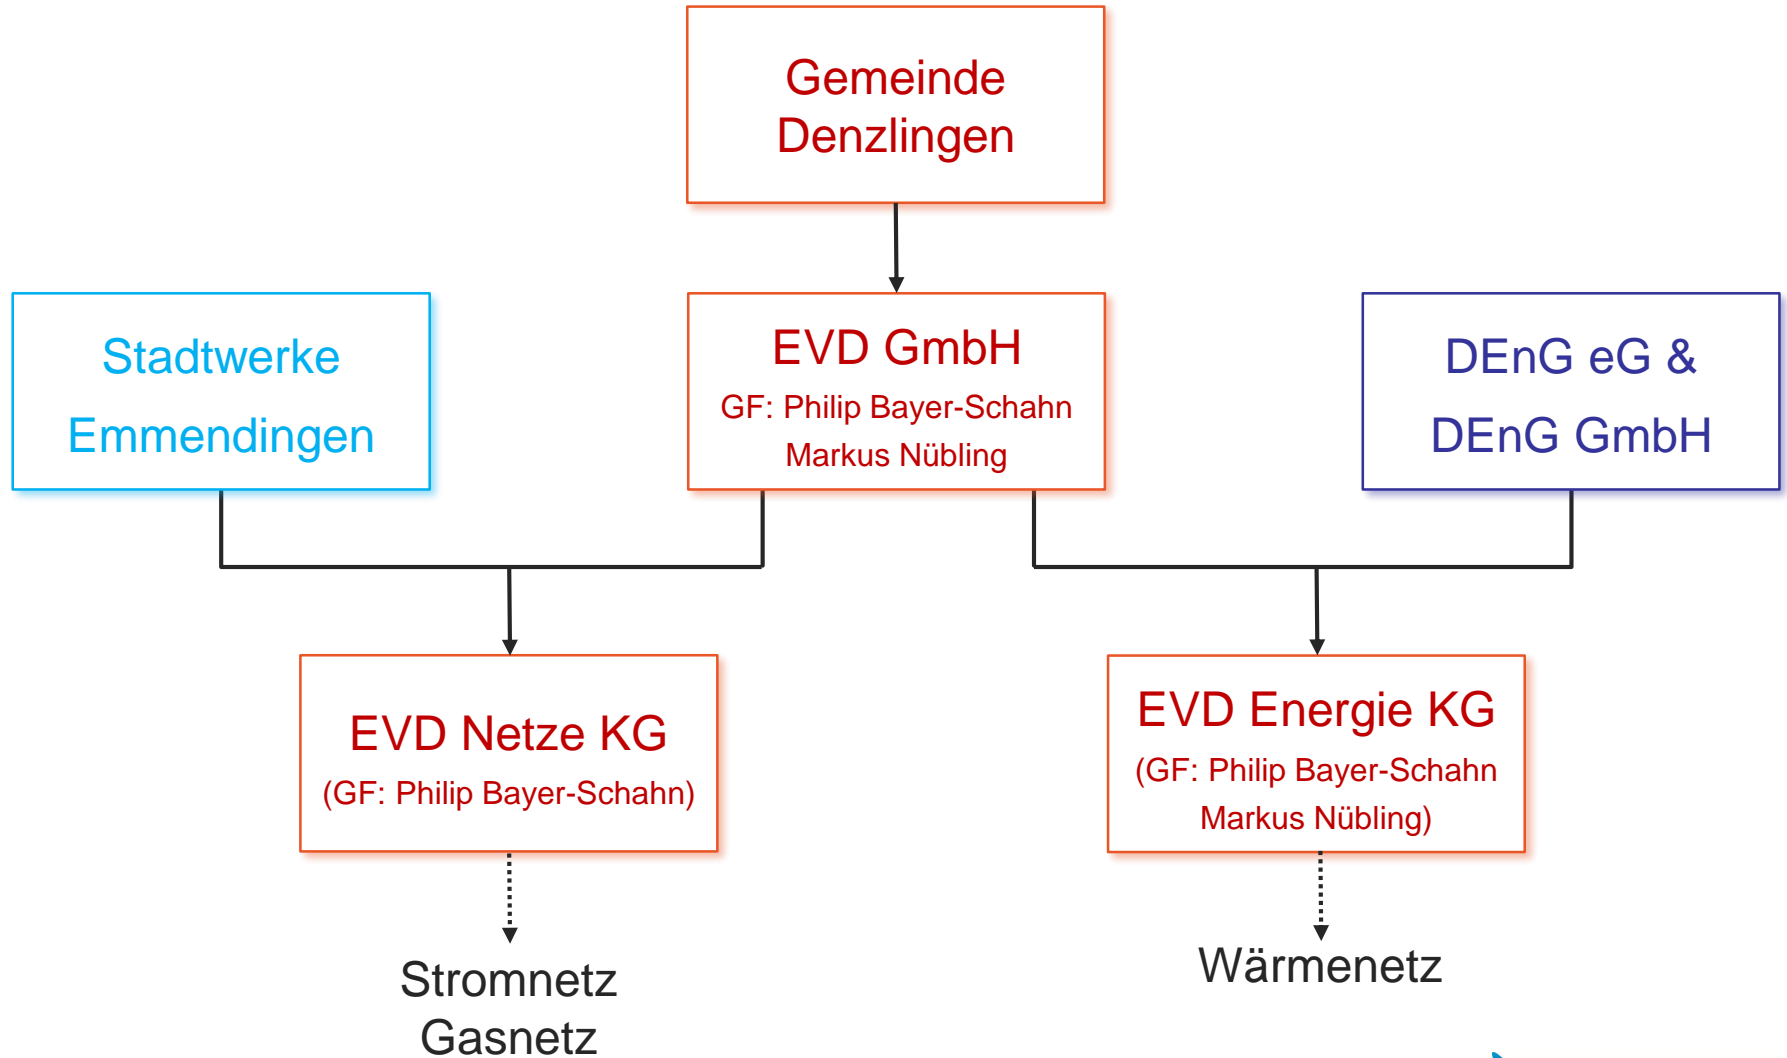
Gemeinde Denzlingen

Stadtwerke Emmendingen

EVD GmbH
GF: Philip Bayer-Schahn
Markus Nübling

DEnG eG &
DEnG GmbH

EVD Netze KG
(GF: Philip Bayer-Schahn)

EVD Energie KG
(GF: Philip Bayer-Schahn
Markus Nübling)

Stromnetz
Gasnetz

Wärmenetz